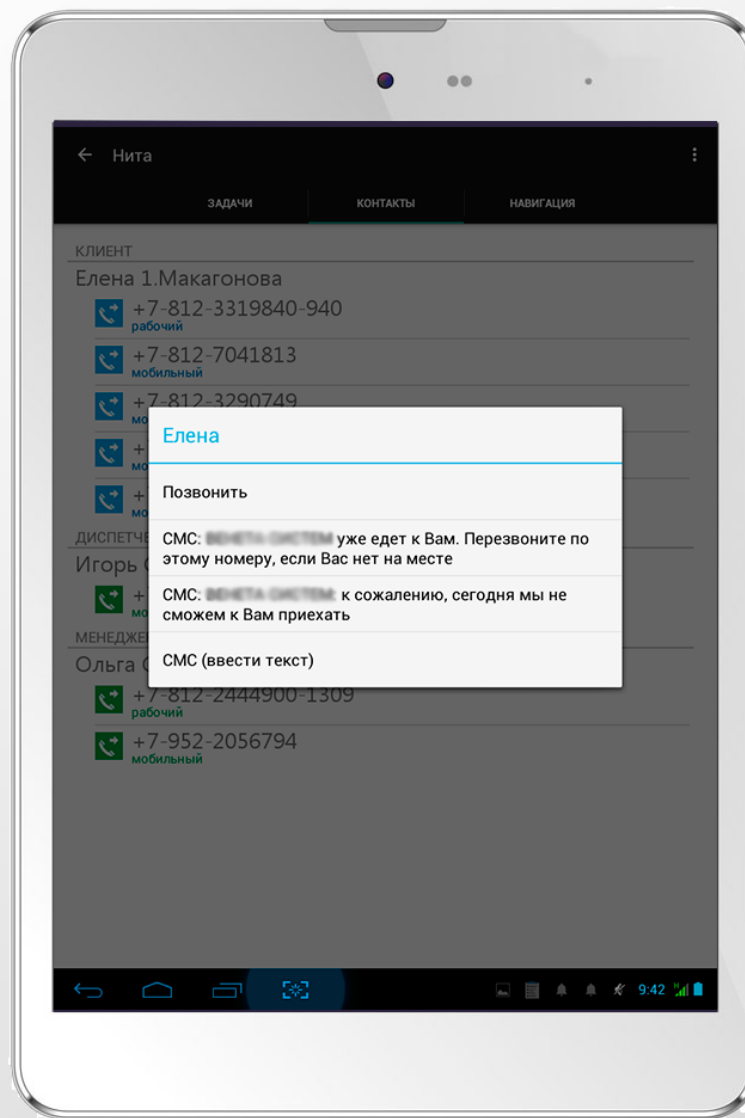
← Нита

ЗАДАЧИ
КОНТАКТЫ
НАВИГАЦИЯ

КЛИЕНТ
Елена 1.Макагонова
+7-812-3319840-940
рабочий
+7-812-7041813
мобильный
+7-812-3290749
мо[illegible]
+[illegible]
+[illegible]
мо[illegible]
ДИСПЕТЧЕ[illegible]
Игорь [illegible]
+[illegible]
мо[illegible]
МЕНЕДЖЕ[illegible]
Ольга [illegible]
+7-812-2444900-1309
рабочий
+7-952-2056794
мобильный

Елена

Позвонить

СМС: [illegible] уже едет к Вам. Перезвоните по этому номеру, если Вас нет на месте

СМС: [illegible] к сожалению, сегодня мы не сможем к Вам приехать

СМС (ввести текст)

9:42